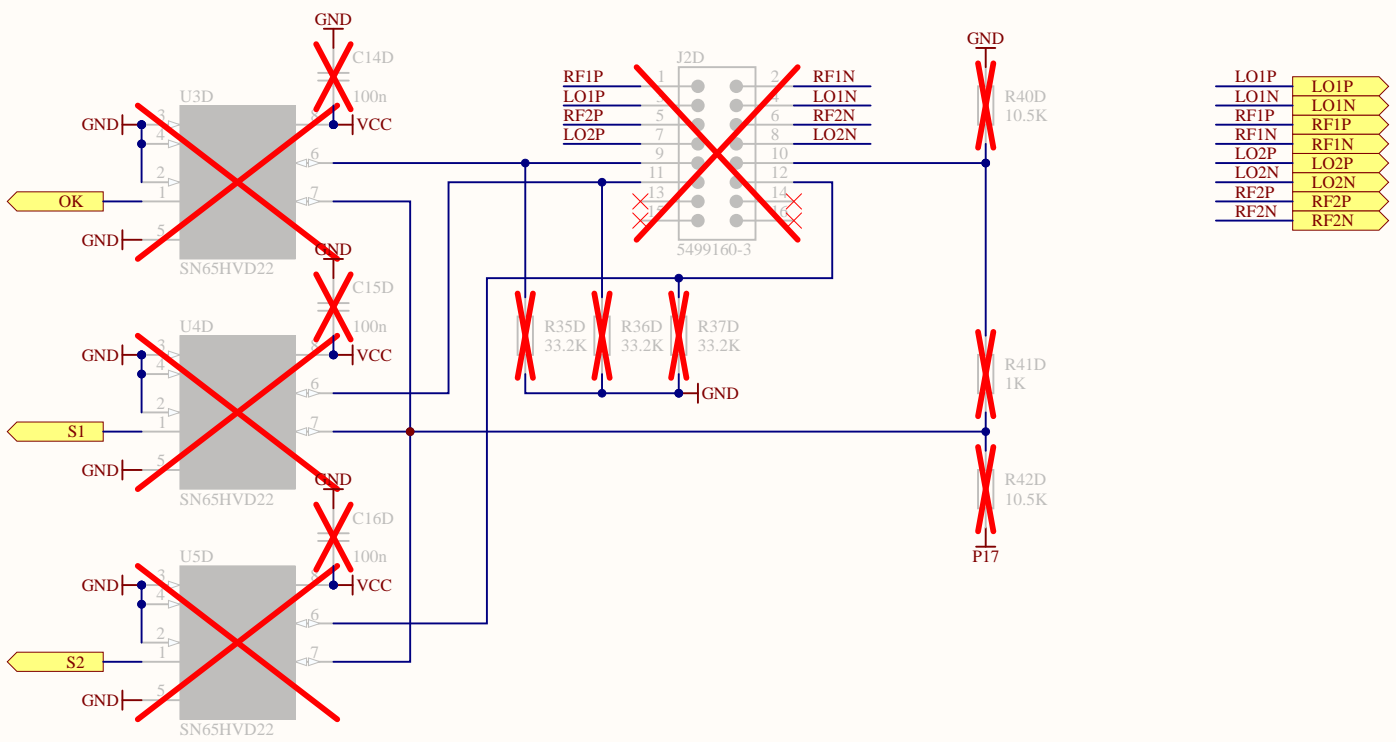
GND
C14D
100n
VCC
U3D
GND
3
4
2
1
5
8
6
7
OK
GND
SN65HVD22

GND
C15D
100n
VCC
U4D
GND
3
4
2
1
5
8
6
7
S1
GND
SN65HVD22

GND
C16D
100n
VCC
U5D
GND
3
4
2
1
5
8
6
7
S2
GND
SN65HVD22

J2D
RF1P 1
LO1P 3
RF2P 5
LO2P 7
9
11
13
15
2 RF1N
4 LO1N
6 RF2N
8 LO2N
10
12
14
16
5499160-3

R35D
33.2K
R36D
33.2K
R37D
33.2K
GND

GND
R40D
10.5K
R41D
1K
R42D
10.5K
P17

LO1P LO1P
LO1N LO1N
RF1P RF1P
RF1N RF1N
LO2P LO2P
LO2N LO2N
RF2P RF2P
RF2N RF2N